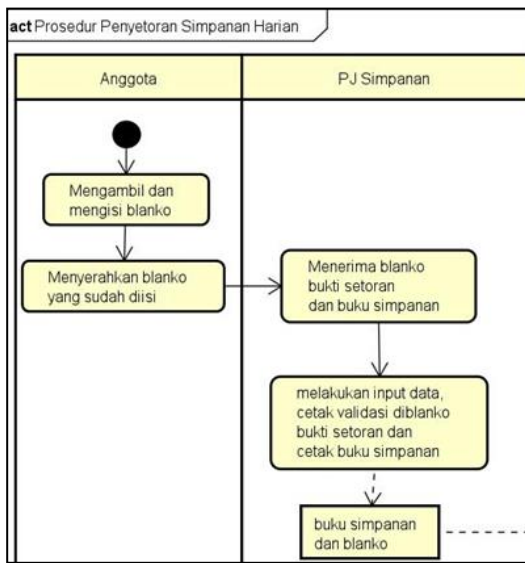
act Prosedur Penyetoran Simpanan Harian

Anggota

PJ Simpanan

Mengambil dan mengisi blanko

Menyerahkan blanko yang sudah diisi

Menerima blanko bukti setoran dan buku simpanan

melakukan input data, cetak validasi diblanko bukti setoran dan cetak buku simpanan

buku simpanan dan blanko